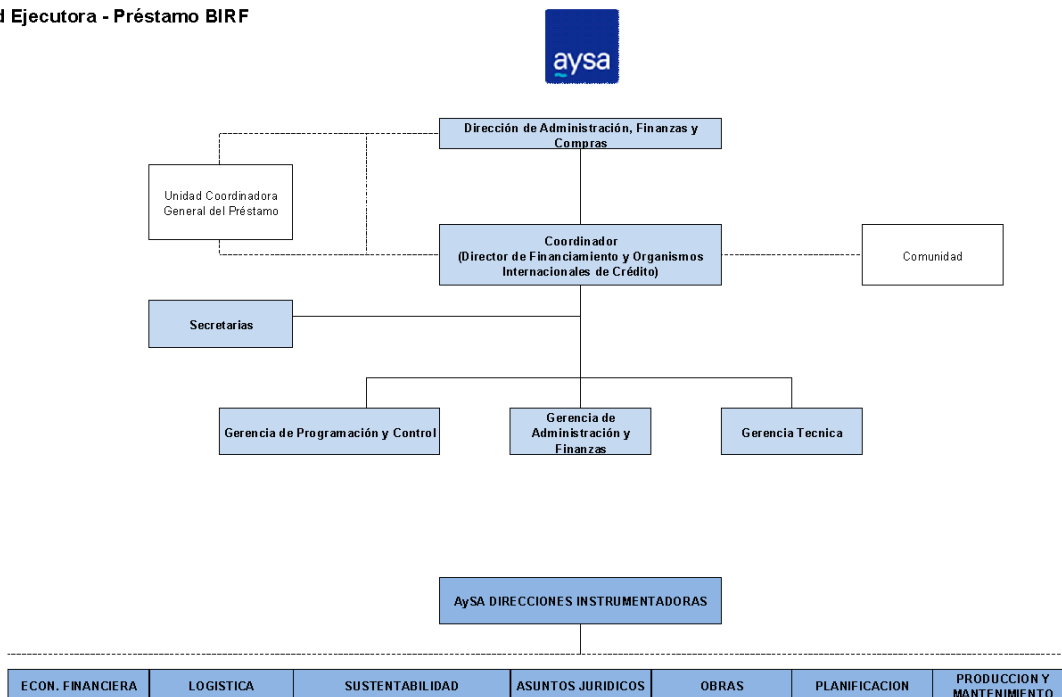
d Ejecutora - Préstamo BIRF

aysa

Dirección de Administración, Finanzas y Compras

Unidad Coordinadora General del Préstamo

Coordinador
(Director de Financiamiento y Organismos Internacionales de Crédito)

Comunidad

Secretarias

Gerencia de Programación y Control

Gerencia de Administración y Finanzas

Gerencia Tecnica

AySA DIRECCIONES INSTRUMENTADORAS

ECON. FINANCIERA

LOGISTICA

SUSTENTABILIDAD

ASUNTOS JURIDICOS

OBRAS

PLANIFICACION

PRODUCCION Y MANTENIMIENTO